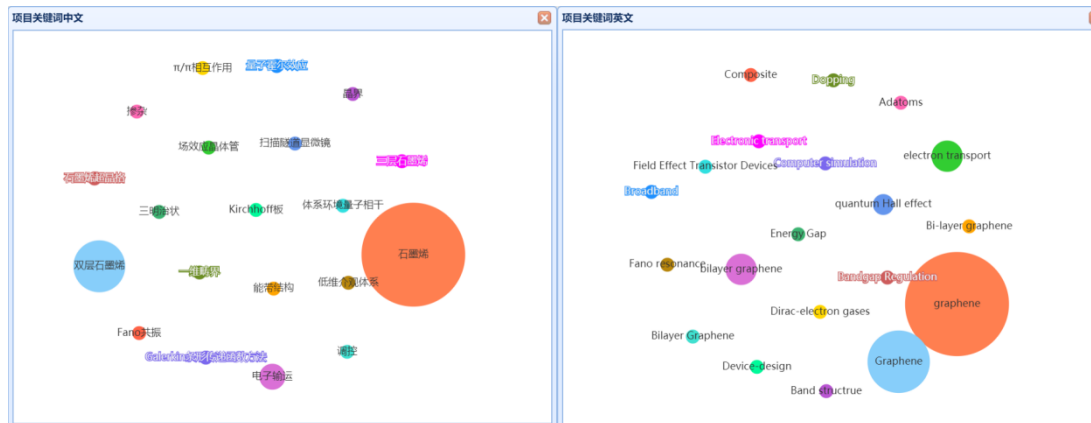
项目关键词中文

π/π相互作用
量子霍尔效应
掺杂
晶界
场效应晶体管
扫描隧道显微镜
三层石墨烯
石墨烯超晶格
三明治状
Kirchhoff板
体系环境量子相干
石墨烯
双层石墨烯
一维链导
能带结构
低维介观体系
Fano共振
Galerkin有限元数值方法
调控
电子输运

项目关键词英文

Composite
Dopping
Adatoms
Electronic transport
electron transport
Field Effect Transistor Devices
Computer simulation
Broadband
quantum Hall effect
Bi-layer graphene
Energy Gap
Fano resonance
Bilayer graphene
Bandgap Regulation
graphene
Dirac-electron gases
Bilayer Graphene
Graphene
Device-design
Band structrue